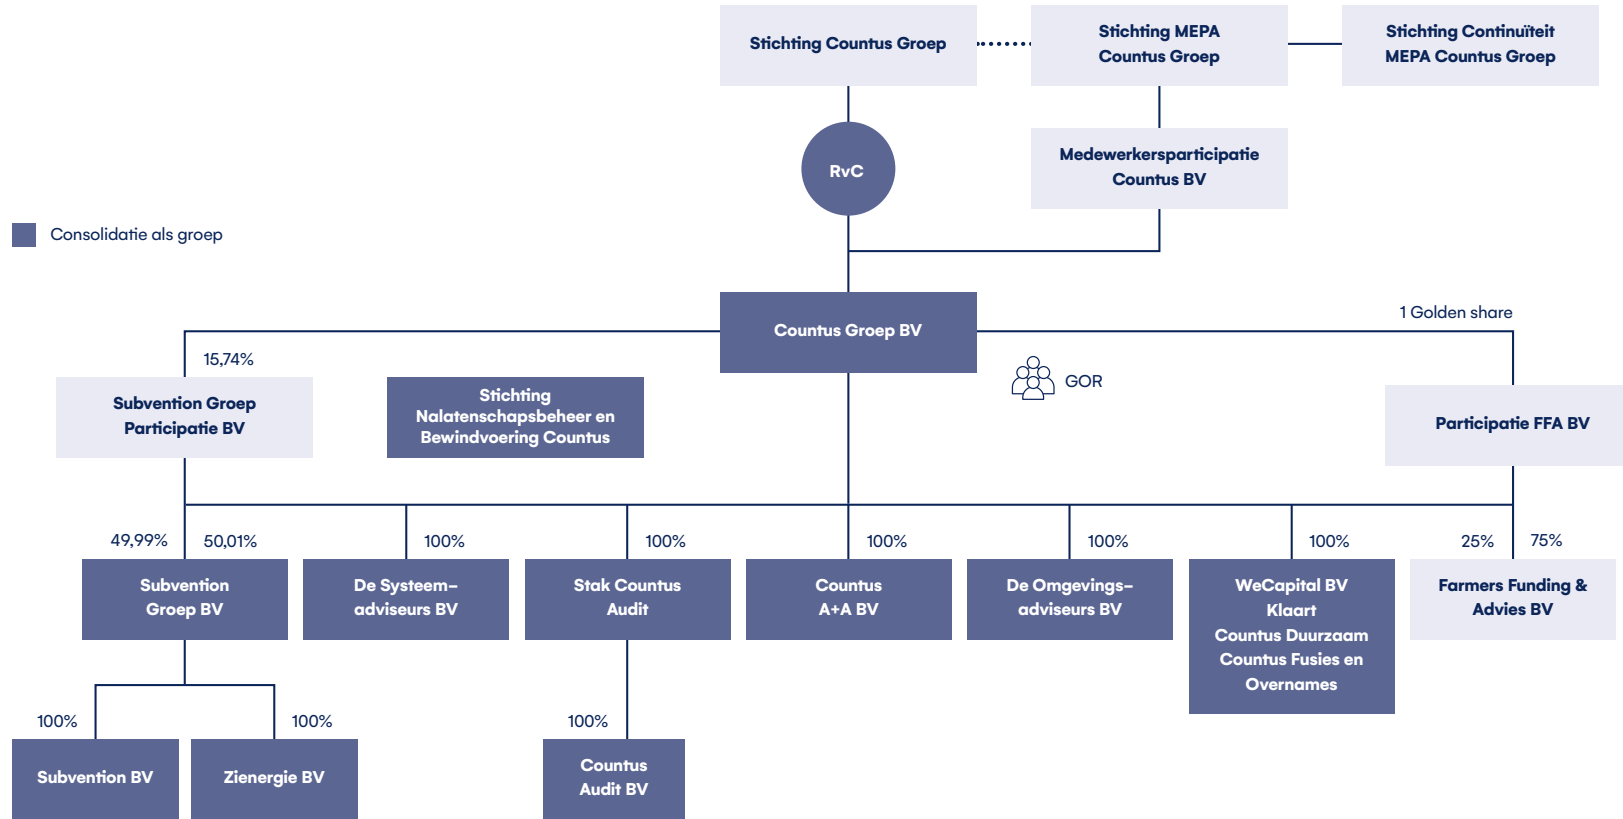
Stichting Countus Groep

Stichting MEPA Countus Groep

Stichting Continuïteit MEPA Countus Groep

RvC

Medewerkersparticipatie Countus BV

Consolidatie als groep

Countus Groep BV

1 Golden share

15,74%

Subvention Groep Participatie BV

Stichting Nalatenschapsbeheer en Bewindvoering Countus

GOR

Participatie FFA BV

49,99%

50,01%

100%

100%

100%

100%

100%

25%

75%

Subvention Groep BV

De Systeem-adviseurs BV

Stak Countus Audit

Countus A+A BV

De Omgevings-adviseurs BV

WeCapital BV
Klaart
Countus Duurzaam
Countus Fusies en Overnames

Farmers Funding & Advies BV

100%

100%

100%

Subvention BV

Zienergie BV

Countus Audit BV